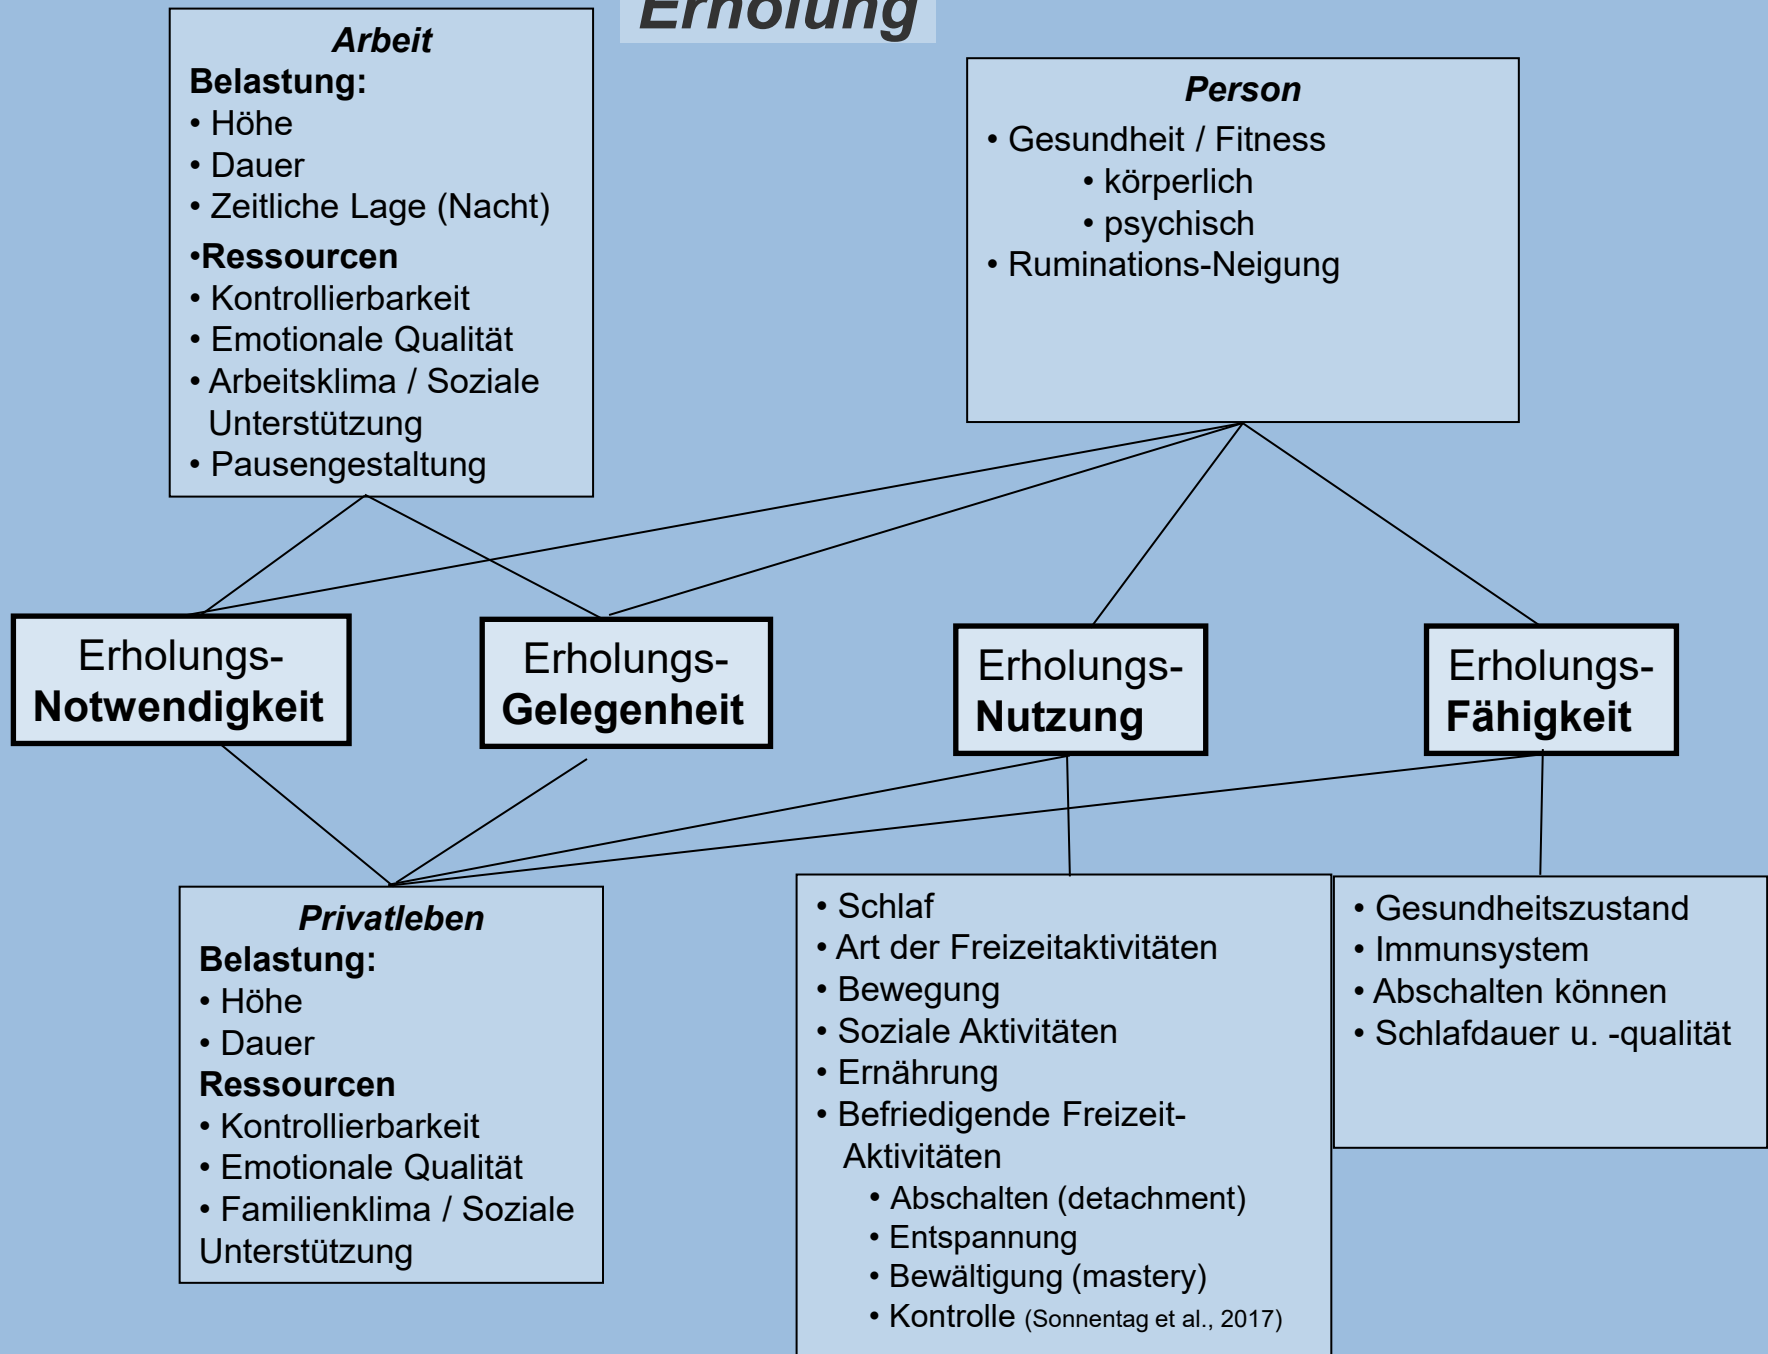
Erholung

Arbeit
Belastung:
• Höhe
• Dauer
• Zeitliche Lage (Nacht)
•Ressourcen
• Kontrollierbarkeit
• Emotionale Qualität
• Arbeitsklima / Soziale Unterstützung
• Pausengestaltung

Person
• Gesundheit / Fitness
• körperlich
• psychisch
• Ruminations-Neigung

Erholungs-Notwendigkeit

Erholungs-Gelegenheit

Erholungs-Nutzung

Erholungs-Fähigkeit

Privatleben
Belastung:
• Höhe
• Dauer
Ressourcen
• Kontrollierbarkeit
• Emotionale Qualität
• Familienklima / Soziale Unterstützung

• Schlaf
• Art der Freizeitaktivitäten
• Bewegung
• Soziale Aktivitäten
• Ernährung
• Befriedigende Freizeit-Aktivitäten
• Abschalten (detachment)
• Entspannung
• Bewältigung (mastery)
• Kontrolle (Sonnentag et al., 2017)

• Gesundheitszustand
• Immunsystem
• Abschalten können
• Schlafdauer u. -qualität